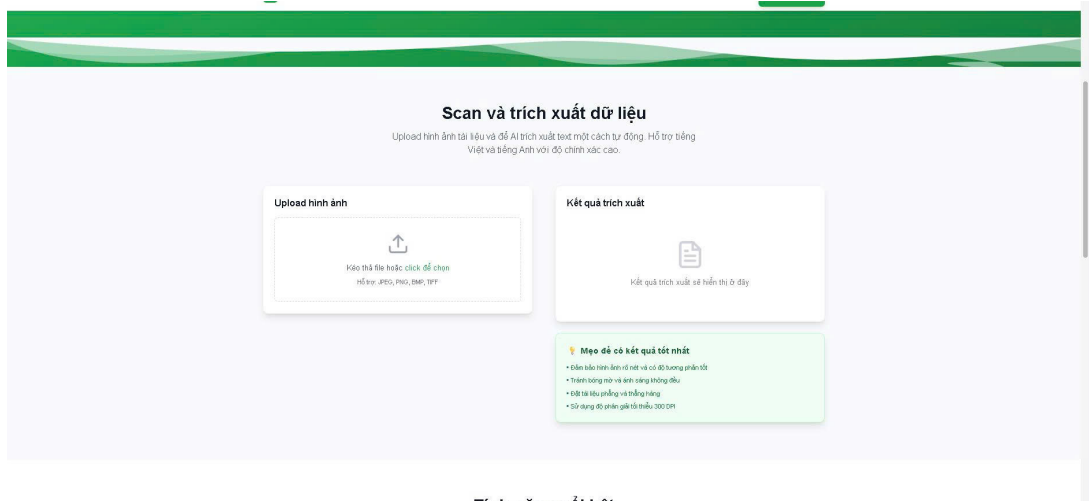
Scan và trích xuất dữ liệu

Upload hình ảnh tài liệu và để AI trích xuất text một cách tự động. Hỗ trợ tiếng Việt và tiếng Anh với độ chính xác cao.

Upload hình ảnh

Kéo thả file hoặc click để chọn

Hỗ trợ: JPEG, PNG, BMP, TIFF

Kết quả trích xuất

Kết quả trích xuất sẽ hiển thị ở đây

Mẹo để có kết quả tốt nhất

• Đảm bảo hình ảnh rõ nét và có độ tương phản tốt
• Tránh bóng mờ và ánh sáng không đều
• Đặt tài liệu phẳng và thẳng hàng
• Sử dụng độ phân giải tối thiểu 300 DPI

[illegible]